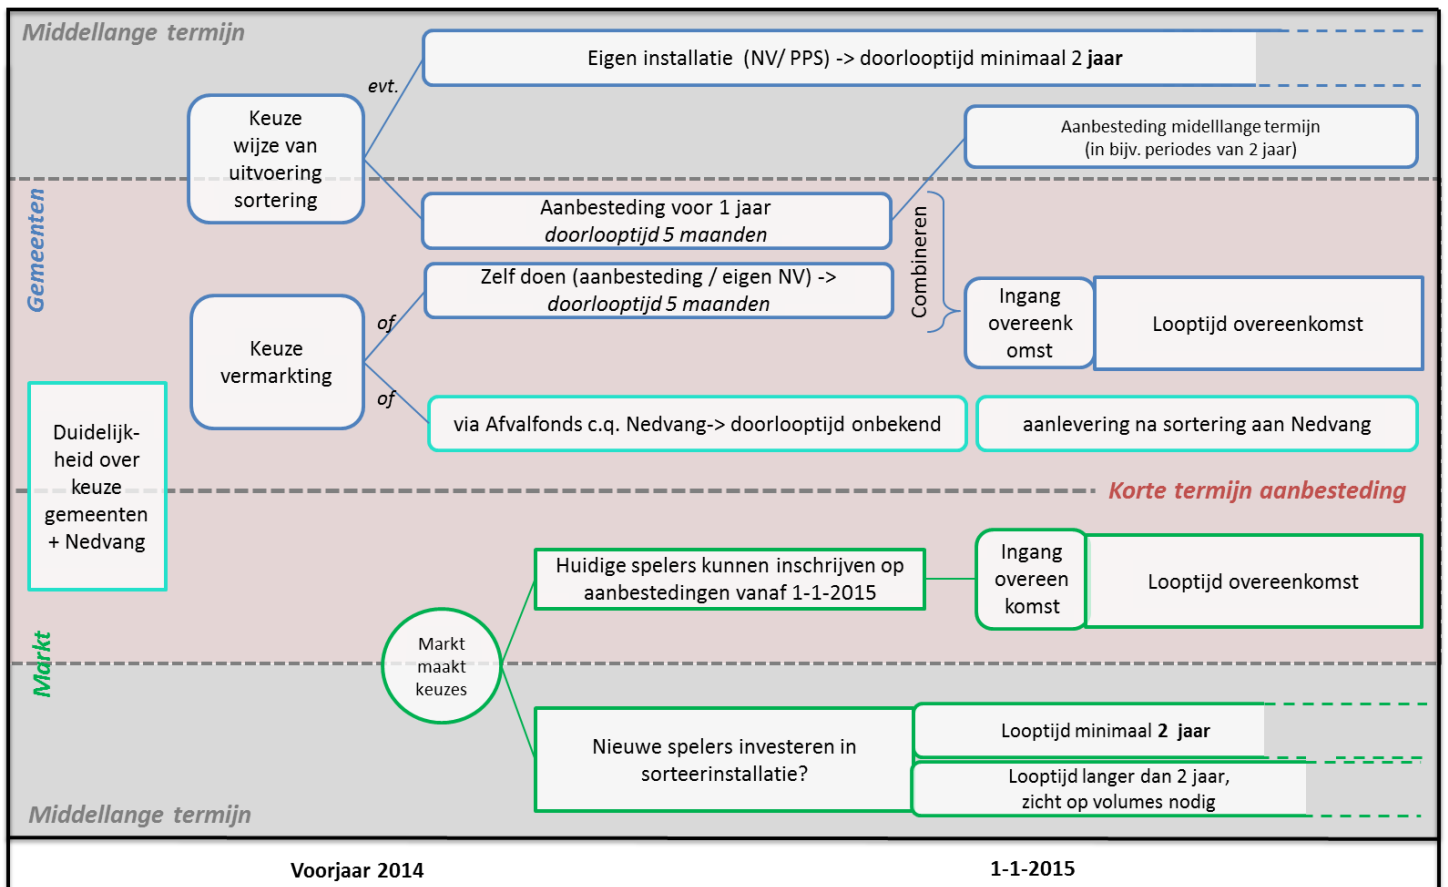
Middellange termijn

evt.

Eigen installatie (NV/ PPS) -> doorlooptijd minimaal 2 **jaar**

Keuze wijze van uitvoering sortering

Aanbesteding midelllange termijn (in bijv. periodes van 2 jaar)

Gemeenten

Aanbesteding voor 1 jaar *doorlooptijd 5 maanden*

Combineren

Zelf doen (aanbesteding / eigen NV) -> *doorlooptijd 5 maanden*

of

Keuze vermarkting

Ingang overeenk omst

Looptijd overeenkomst

of

Duidelijkheid over keuze gemeenten + Nedvang

via Afvalfonds c.q. Nedvang-> doorlooptijd onbekend

aanlevering na sortering aan Nedvang

Korte termijn aanbesteding

Huidige spelers kunnen inschrijven op aanbestedingen vanaf 1-1-2015

Ingang overeen komst

Looptijd overeenkomst

Markt maakt keuzes

Markt

Nieuwe spelers investeren in sorteerinstallatie?

Looptijd minimaal **2 jaar**

Looptijd langer dan 2 jaar, zicht op volumes nodig

Middellange termijn

Voorjaar 2014

1-1-2015